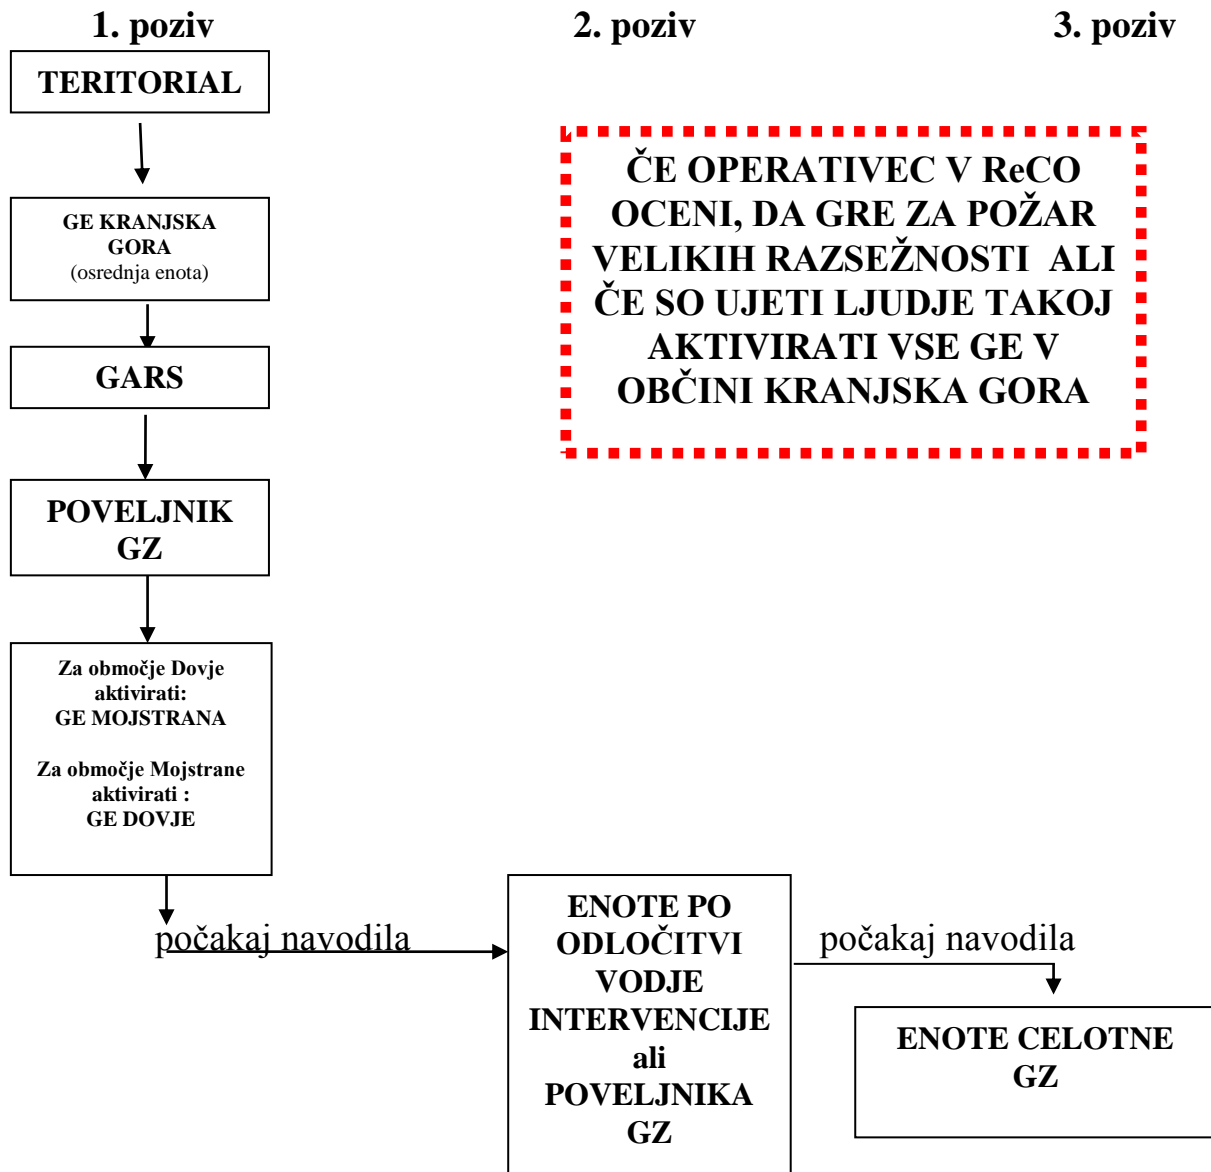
1. poziv

2. poziv

3. poziv

TERITORIAL

ČE OPERATIVEC V ReCO OCENI, DA GRE ZA POŽAR VELIKIH RAZSEŽNOSTI ALI ČE SO UJETI LJUDJE TAKOJ AKTIVIRATI VSE GE V OBČINI KRANJSKA GORA

GE KRANJSKA GORA
(osrednja enota)

GARS

POVELJNIK GZ

Za območje Dovje aktivirati:
GE MOJSTRANA

Za območje Mojstrane aktivirati :
GE DOVJE

počakaj navodila

ENOTE PO ODLOČITVI VODJE INTERVENCIJE ali POVELJNIKA GZ

počakaj navodila

ENOTE CELOTNE GZ